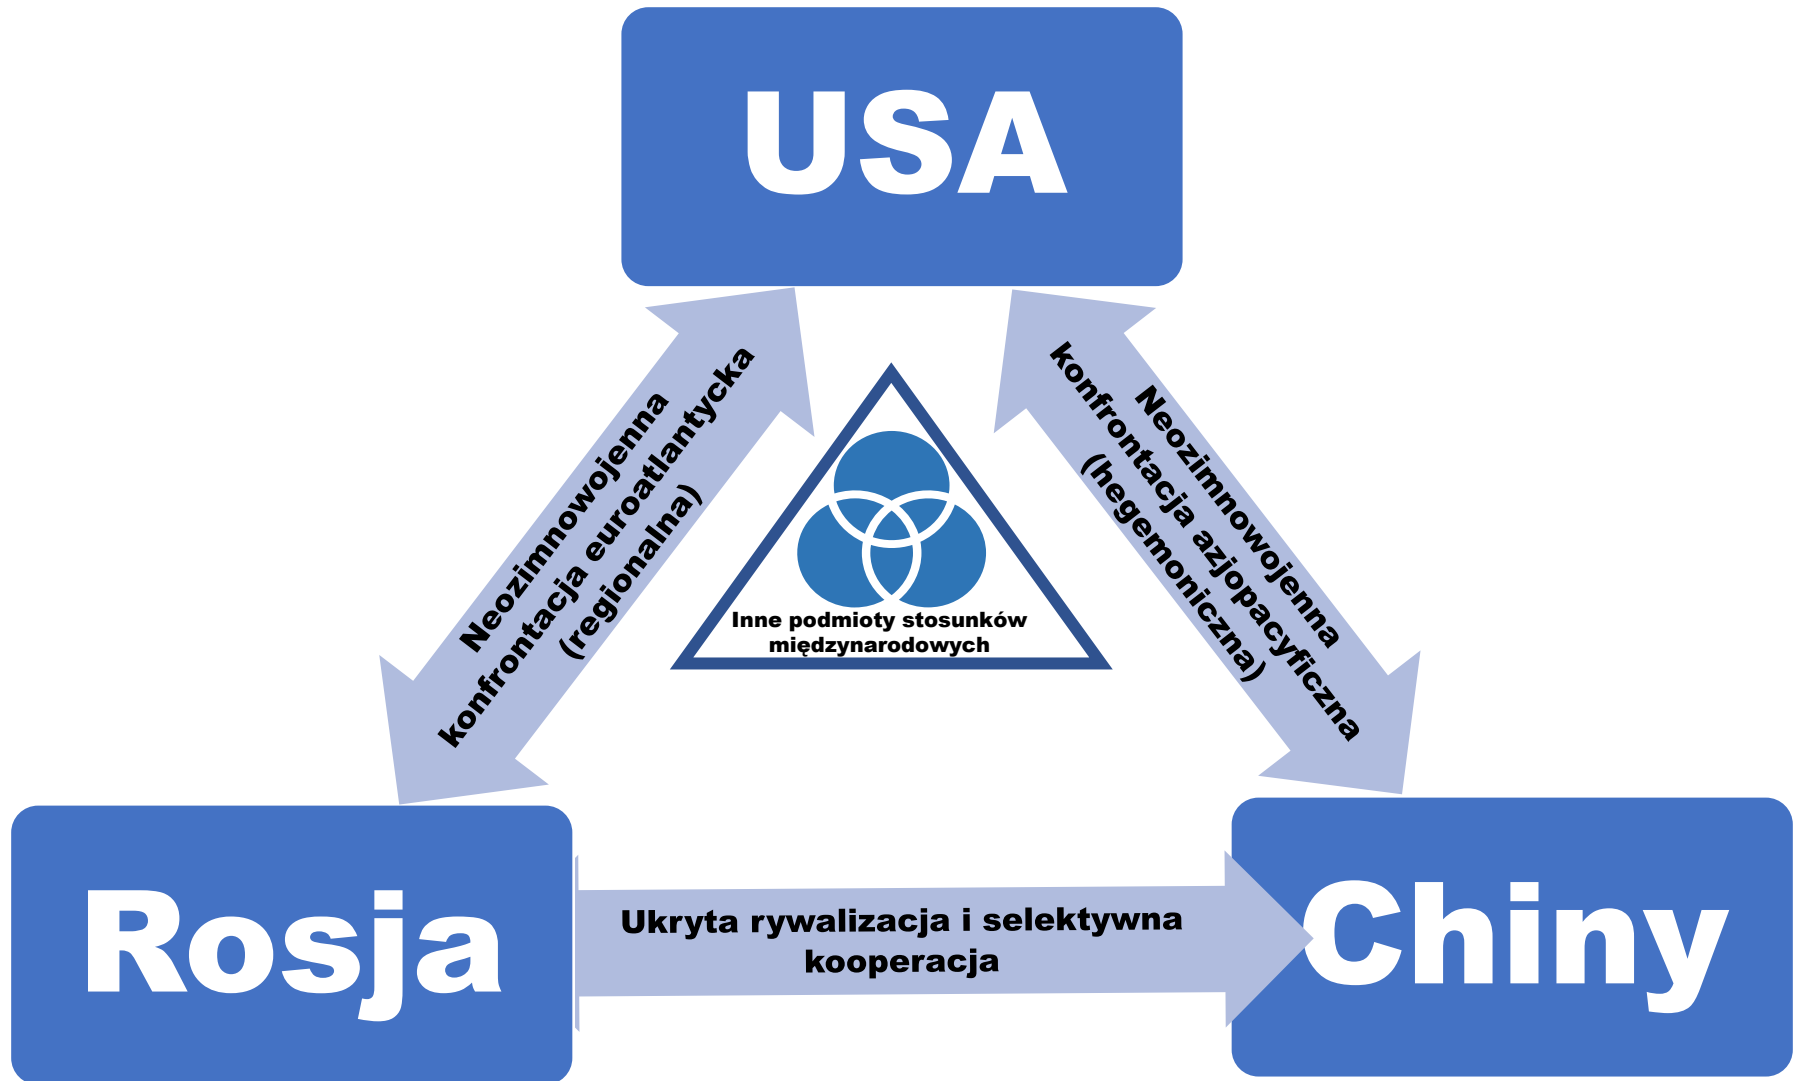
USA

Neozimnowojenna konfrontacja euroatlantycka (regionalna)

Neozimnowojenna konfrontacja azjopacyficzna (hegemoniczna)

Inne podmioty stosunków międzynarodowych

Rosja

Ukryta rywalizacja i selektywna kooperacja

Chiny